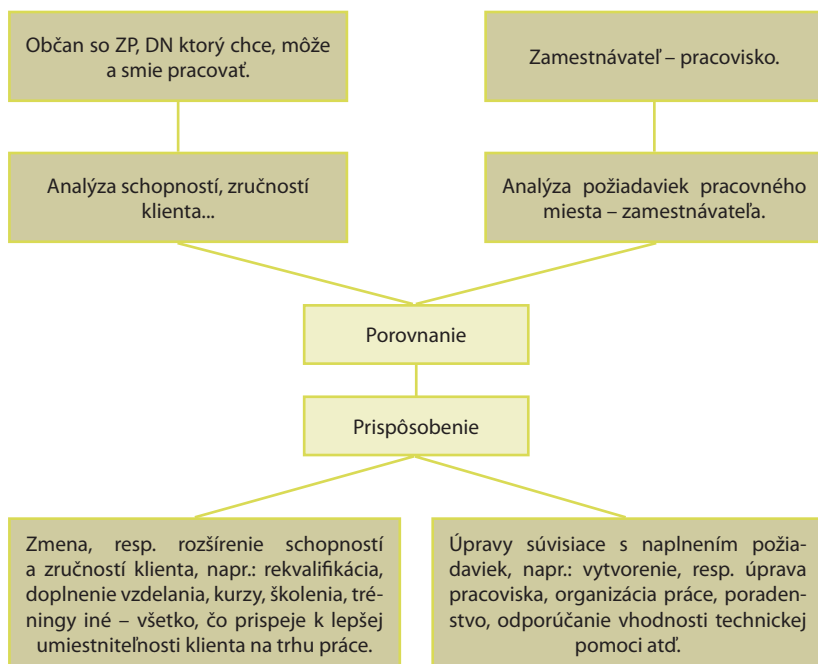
Občan so ZP, DN ktorý chce, môže a smie pracovať.

Zamestnávateľ – pracovisko.

Analýza schopností, zručností klienta...

Analýza požiadaviek pracovného miesta – zamestnávateľa.

Porovnanie

Prispôsobenie

Zmena, resp. rozšírenie schopností a zručností klienta, napr.: rekvalifikácia, doplnenie vzdelania, kurzy, školenia, tréningy iné – všetko, čo prispeje k lepšej umiestniteľnosti klienta na trhu práce.

Úpravy súvisiace s naplnením požiadaviek, napr.: vytvorenie, resp. úprava pracoviska, organizácia práce, poradenstvo, odporúčanie vhodnosti technickej pomoci atď.